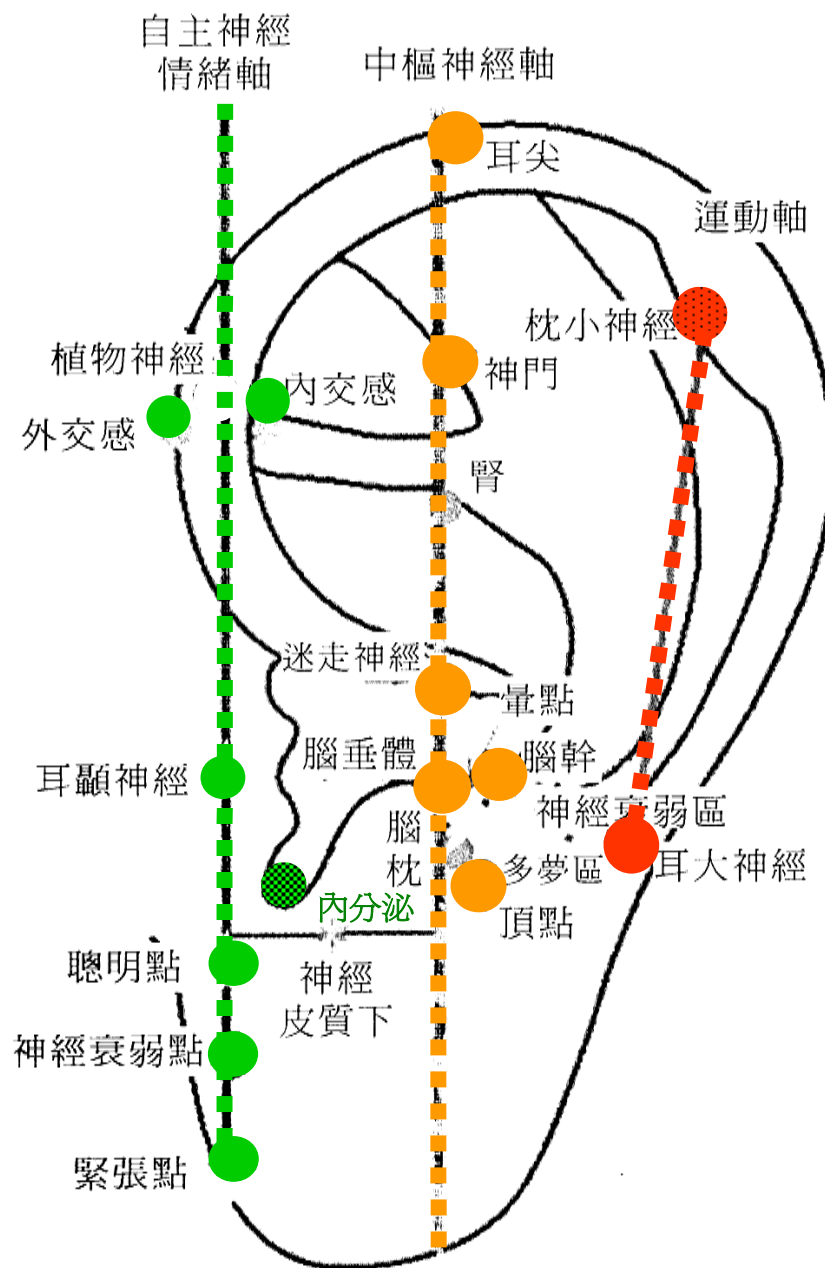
自主神經
情緒軸

中樞神經軸

耳尖

運動軸

枕小神經

植物神經

神門

內交感

外交感

腎

迷走神經

暈點

腦垂體

腦幹

耳顳神經

神經衰弱區

腦
枕

耳大神經

多夢區

頂點

內分泌

神經
皮質下

聰明點

神經衰弱點

緊張點